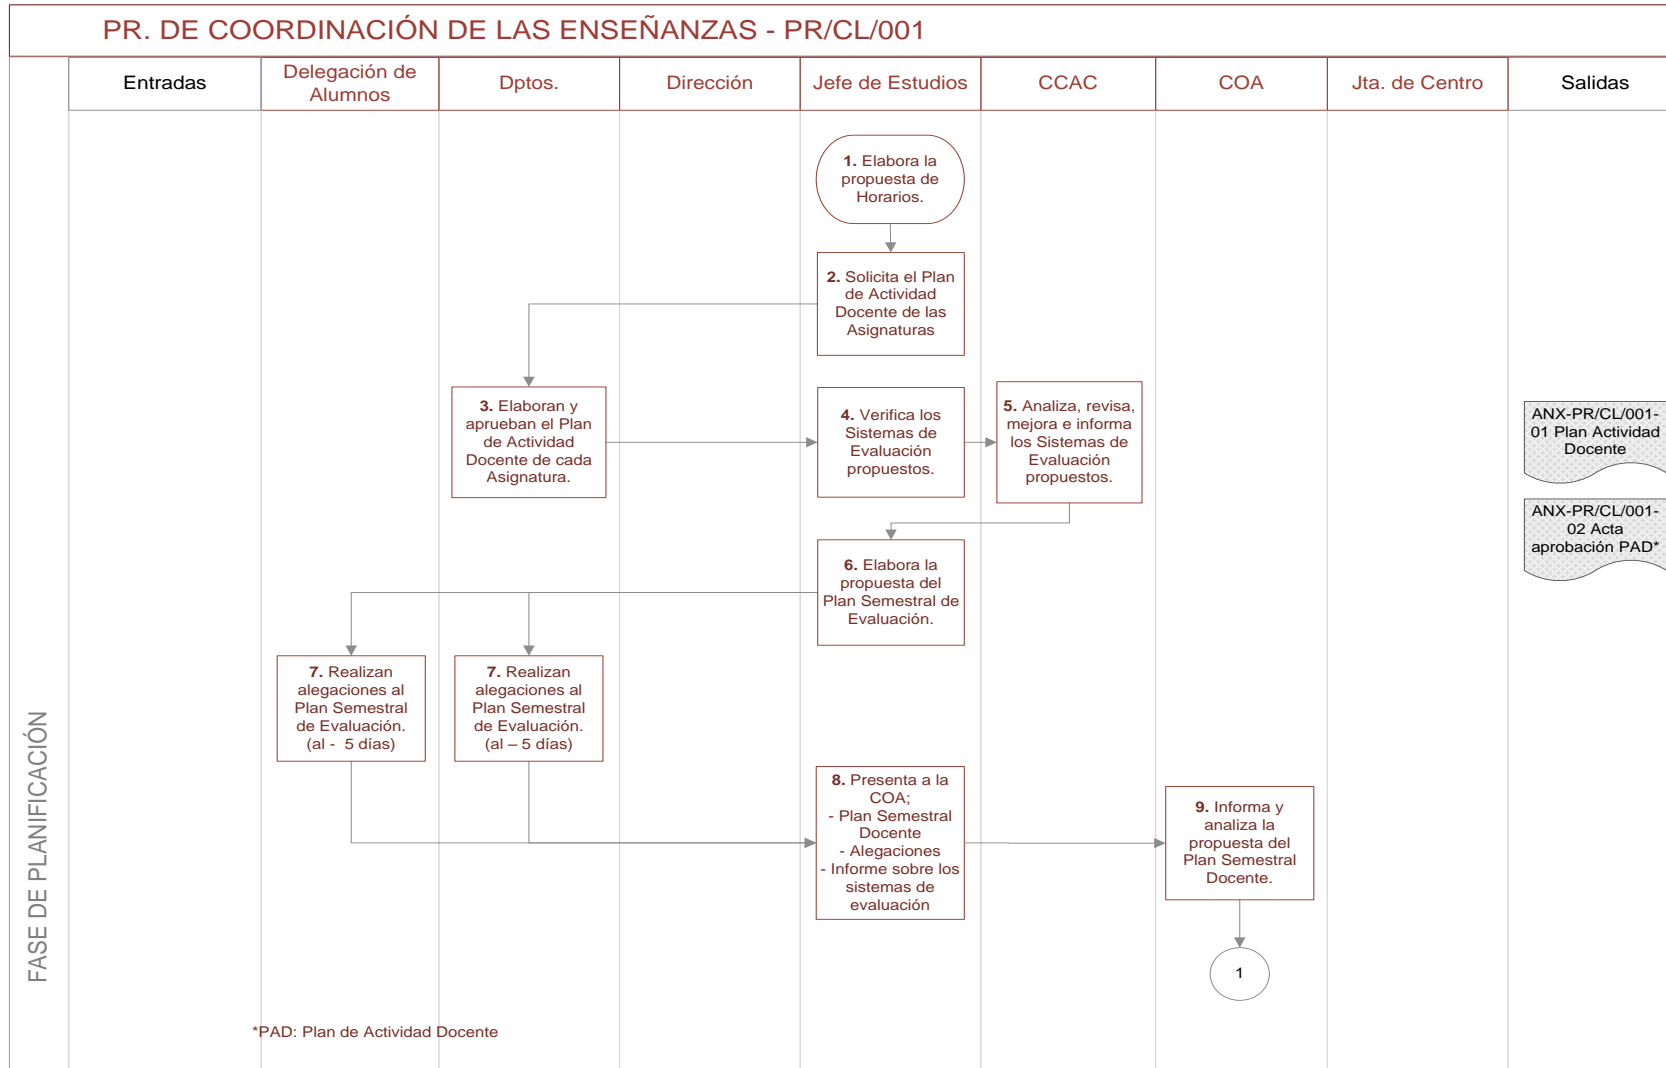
PR. DE COORDINACIÓN DE LAS ENSEÑANZAS - PR/CL/001

| Entradas | Delegación de Alumnos | Dptos. | Dirección | Jefe de Estudios | CCAC | COA | Jta. de Centro | Salidas |
|---|---|---|---|---|---|---|---|---|

FASE DE PLANIFICACIÓN

1. Elabora la propuesta de Horarios.

2. Solicita el Plan de Actividad Docente de las Asignaturas

3. Elaboran y aprueban el Plan de Actividad Docente de cada Asignatura.

4. Verifica los Sistemas de Evaluación propuestos.

5. Analiza, revisa, mejora e informa los Sistemas de Evaluación propuestos.

ANX-PR/CL/001-01 Plan Actividad Docente

ANX-PR/CL/001-02 Acta aprobación PAD*

6. Elabora la propuesta del Plan Semestral de Evaluación.

7. Realizan alegaciones al Plan Semestral de Evaluación. (al - 5 días)

7. Realizan alegaciones al Plan Semestral de Evaluación. (al – 5 días)

8. Presenta a la COA;
- Plan Semestral Docente
- Alegaciones
- Informe sobre los sistemas de evaluación

9. Informa y analiza la propuesta del Plan Semestral Docente.

1

*PAD: Plan de Actividad Docente